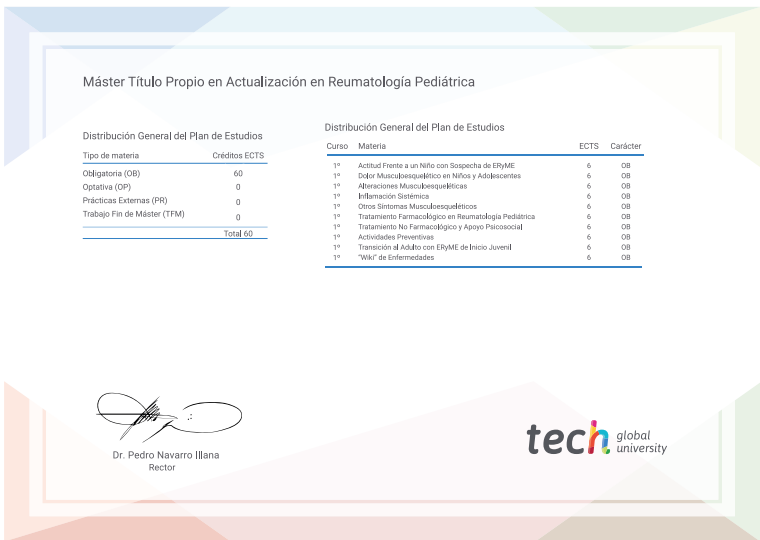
Máster Título Propio en Actualización en Reumatología Pediátrica

Distribución General del Plan de Estudios

| Tipo de materia | Créditos ECTS |
|---|---|
| Obligatoria (OB) | 60 |
| Optativa (OP) | 0 |
| Prácticas Externas (PR) | 0 |
| Trabajo Fin de Máster (TFM) | 0 |
| | Total 60 |

Distribución General del Plan de Estudios

| Curso | Materia | ECTS | Carácter |
|---|---|---|---|
| 1º | Actitud Frente a un Niño con Sospecha de ERyME | 6 | OB |
| 1º | Dolor Musculoesquelético en Niños y Adolescentes | 6 | OB |
| 1º | Alteraciones Musculoesqueléticas | 6 | OB |
| 1º | Inflamación Sistémica | 6 | OB |
| 1º | Otros Síntomas Musculoesqueléticos | 6 | OB |
| 1º | Tratamiento Farmacológico en Reumatología Pediátrica | 6 | OB |
| 1º | Tratamiento No Farmacológico y Apoyo Psicosocial | 6 | OB |
| 1º | Actividades Preventivas | 6 | OB |
| 1º | Transición al Adulto con ERyME de Inicio Juvenil | 6 | OB |
| 1º | "Wiki" de Enfermedades | 6 | OB |

Dr. Pedro Navarro Illana
Rector

tech global university